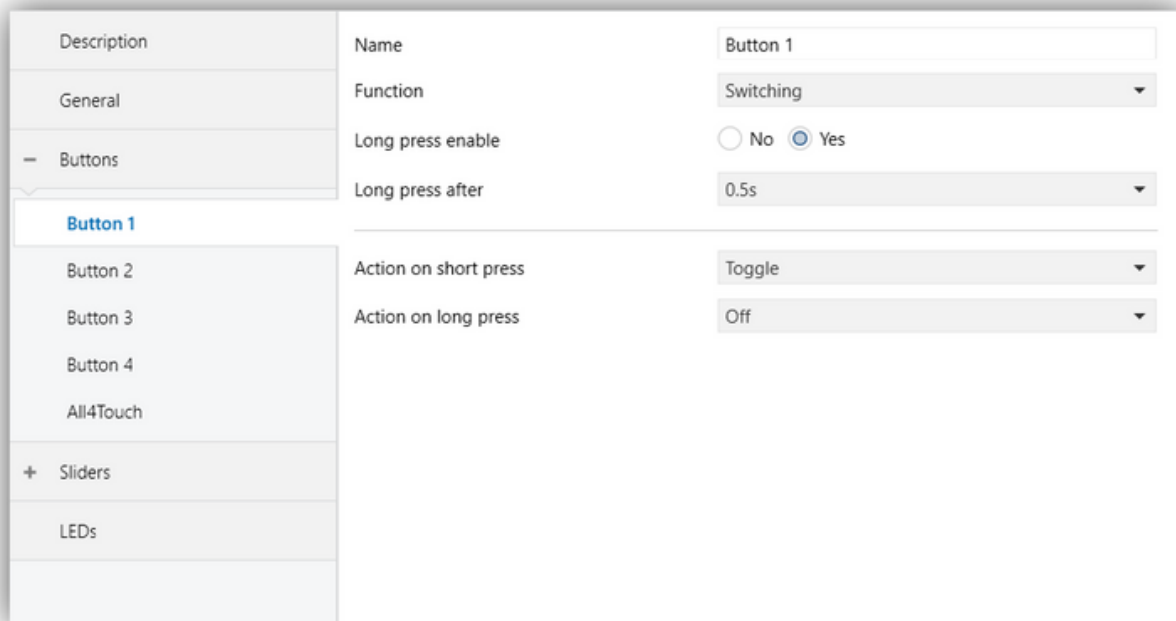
Description

General

− Buttons

Button 1

Button 2

Button 3

Button 4

All4Touch

+ Sliders

LEDs

Name | Button 1

Function | Switching

Long press enable | No Yes

Long press after | 0.5s

Action on short press | Toggle

Action on long press | Off